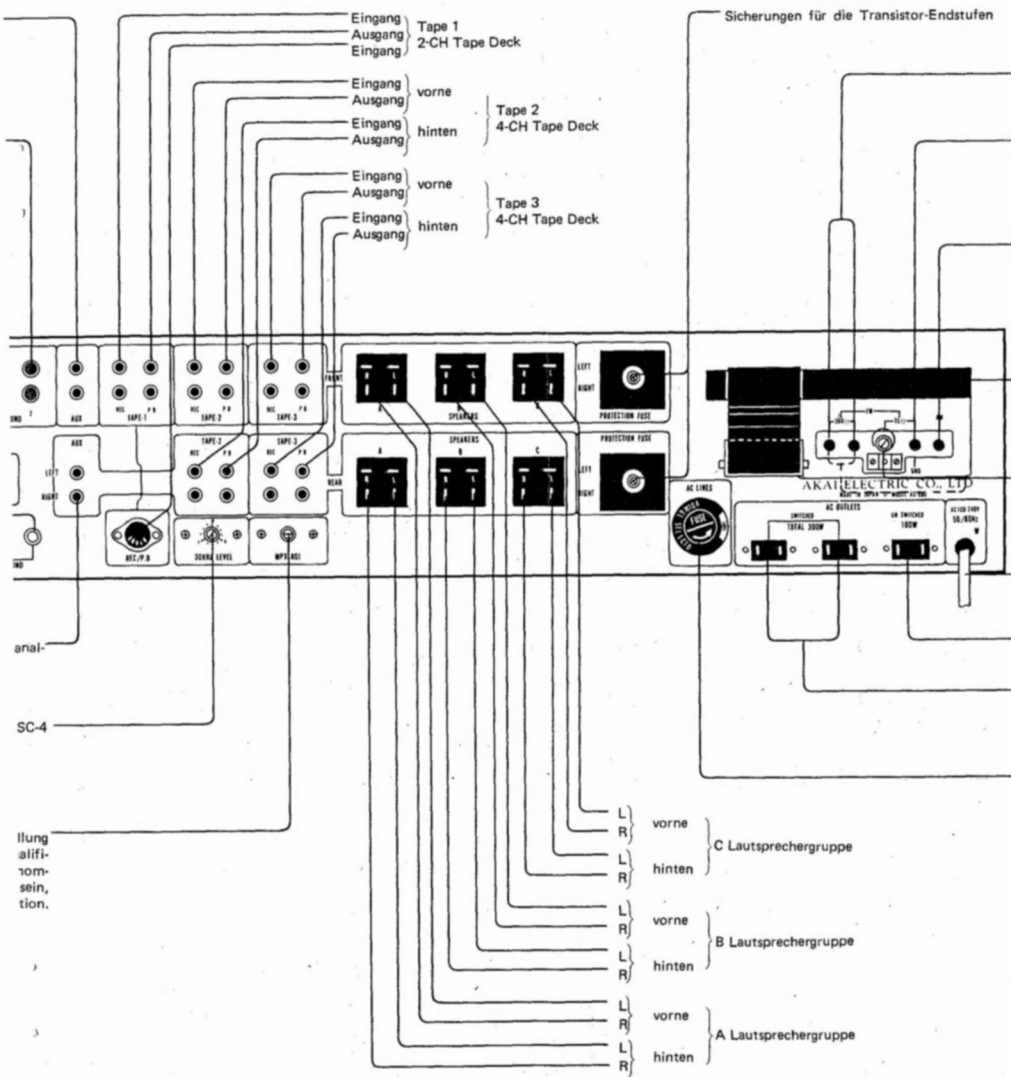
Eingang
Ausgang
Eingang
Tape 1
2-CH Tape Deck

Sicherungen für die Transistor-Endstufen

Eingang
Ausgang
vorne
Eingang
Ausgang
hinten
Tape 2
4-CH Tape Deck

Eingang
Ausgang
vorne
Eingang
Ausgang
hinten
Tape 3
4-CH Tape Deck

AUX
REC P.B
TAPE-1
REC P.B
TAPE-2
REC P.B
TAPE-3
FRONT
SPEAKERS
LEFT
RIGHT
PROTECTION FUSE
AUX
LEFT
RIGHT
TAPE-2
REC P.B
TAPE-3
REC P.B
REAR
A
SPEAKERS
B
C
PROTECTION FUSE
LEFT
RIGHT
REC/P.B
SOUND LEVEL
MPX
AC LINES
FUSE
AKAI ELECTRIC CO., LTD
AC OUTLETS
SWITCHED
TOTAL 300W
UN SWITCHED
100W
GND

anal-

SC-4

llung
alifi-
nom-
sein,
tion.

L
R
vorne
L
R
hinten
C Lautsprechergruppe

L
R
vorne
L
R
hinten
B Lautsprechergruppe

L
R
vorne
L
R
hinten
A Lautsprechergruppe